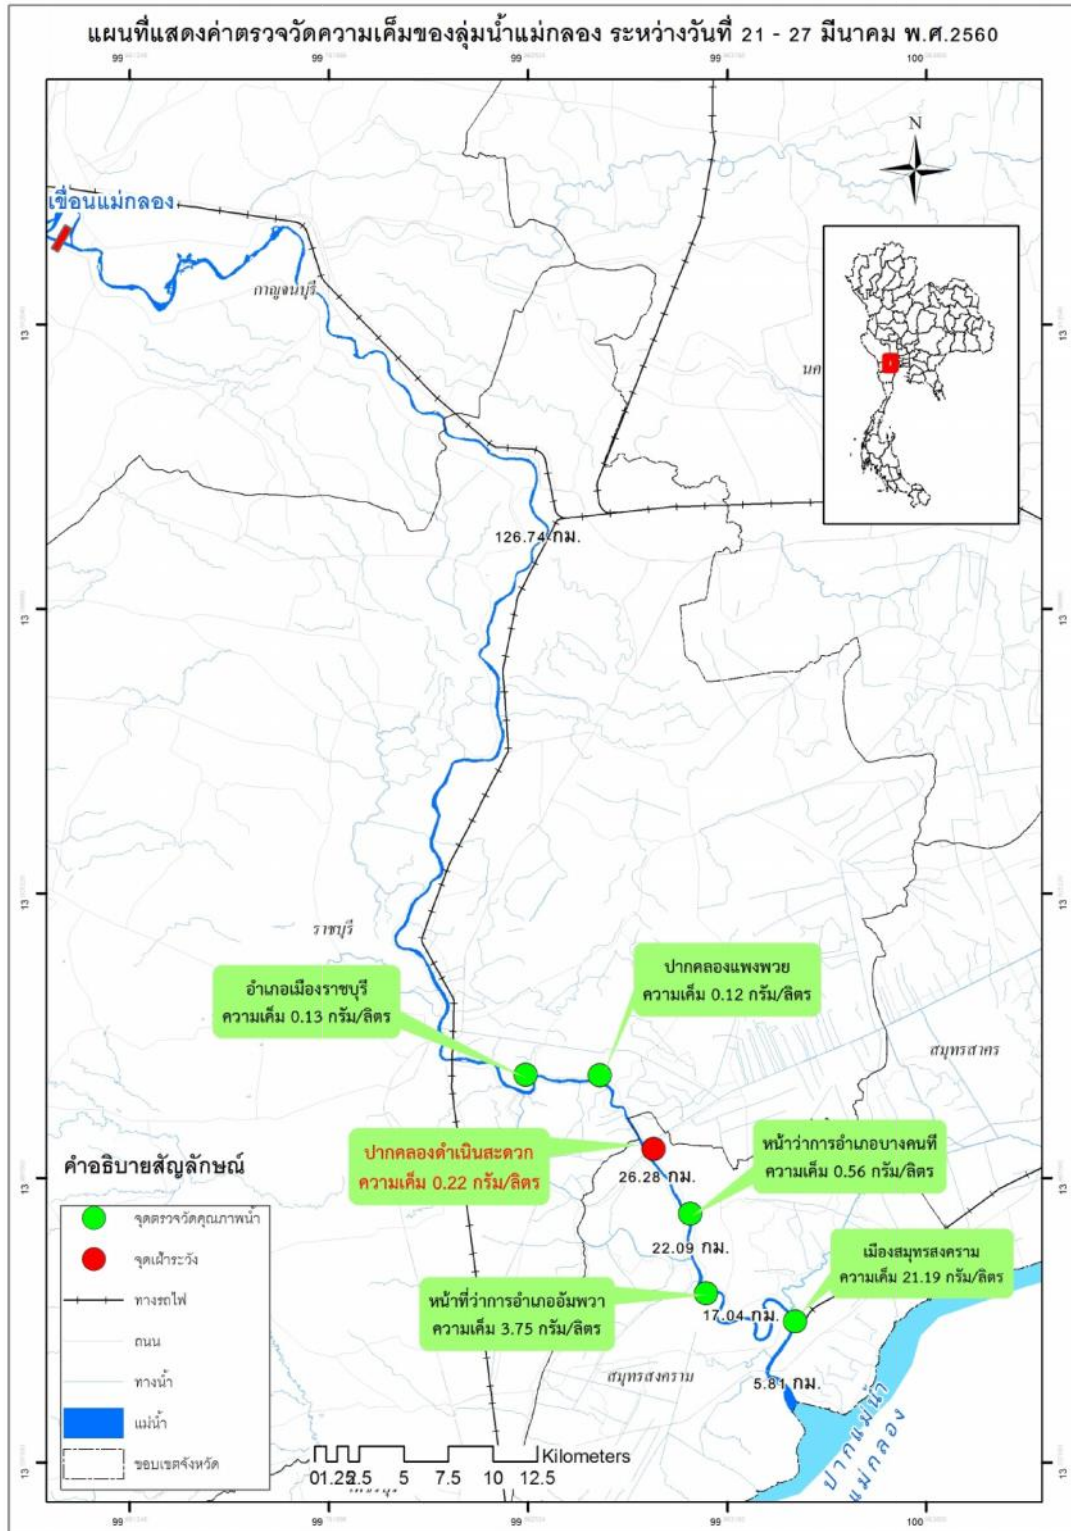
แผนที่แสดงค่าตรวจวัดความเค็มของลุ่มน้ำแม่กลอง ระหว่างวันที่ 21 - 27 มีนาคม พ.ศ.2560

99 99 99 99 100

N

เขื่อนแม่กลอง

กาญจนบุรี

นค

126.74 กม.

ราชบุรี

อำเภอเมืองราชบุรี
ความเค็ม 0.13 กรัม/ลิตร

ปากคลองแพงพวย
ความเค็ม 0.12 กรัม/ลิตร

สมุทรสาคร

ปากคลองดำเนินสะดวก
ความเค็ม 0.22 กรัม/ลิตร

26.28 กม.

หน้าว่าการอำเภอบางคนที
ความเค็ม 0.56 กรัม/ลิตร

22.09 กม.

เมืองสมุทรสงคราม
ความเค็ม 21.19 กรัม/ลิตร

หน้าที่ว่าการอำเภออัมพวา
ความเค็ม 3.75 กรัม/ลิตร

17.04 กม.

สมุทรสงคราม

5.81 กม.

ปากแม่น้ำแม่กลอง

คำอธิบายสัญลักษณ์

จุดตรวจวัดคุณภาพน้ำ
จุดเฝ้าระวัง
ทางรถไฟ
ถนน
ทางน้ำ
แม่น้ำ
ขอบเขตจังหวัด

0 1.25 2.5 5 7.5 10 12.5 Kilometers

13 13 13 13 13

99 99 99 99 100